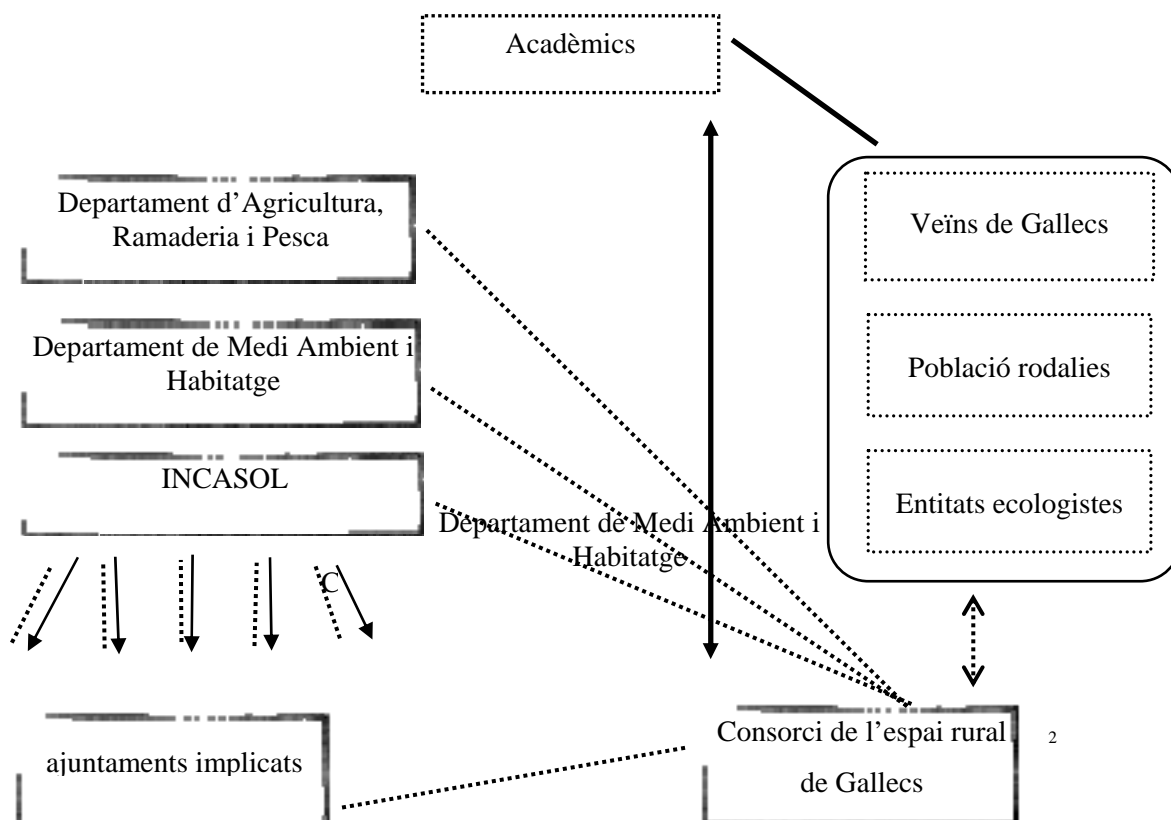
Acadèmics

Departament d'Agricultura, Ramaderia i Pesca

Departament de Medi Ambient i Habitatge

INCASOL

Departament de Medi Ambient i Habitatge

C

Veïns de Gallecs

Població rodalies

Entitats ecologistes

ajuntaments implicats

Consorci de l'espai rural de Gallecs

2